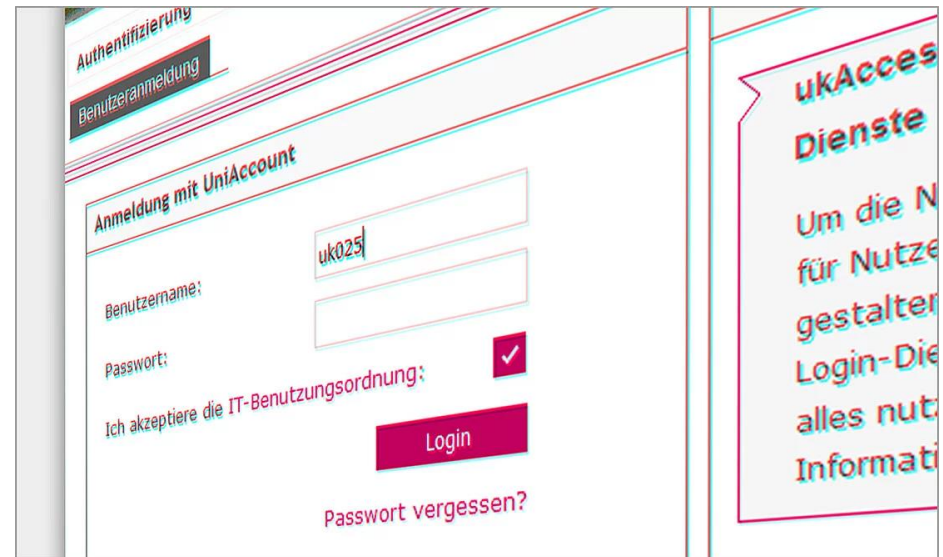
Authentifizierung

Benutzeranmeldung

Anmeldung mit UniAccount

Benutzername: uk025

Passwort:

Ich akzeptiere die IT-Benutzungsordnung: ✓

Login

Passwort vergessen?

ukAcces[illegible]
Dienste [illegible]

Um die N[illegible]
für Nutze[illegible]
gestalte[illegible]
Login-Die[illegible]
alles nut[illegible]
Informati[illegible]